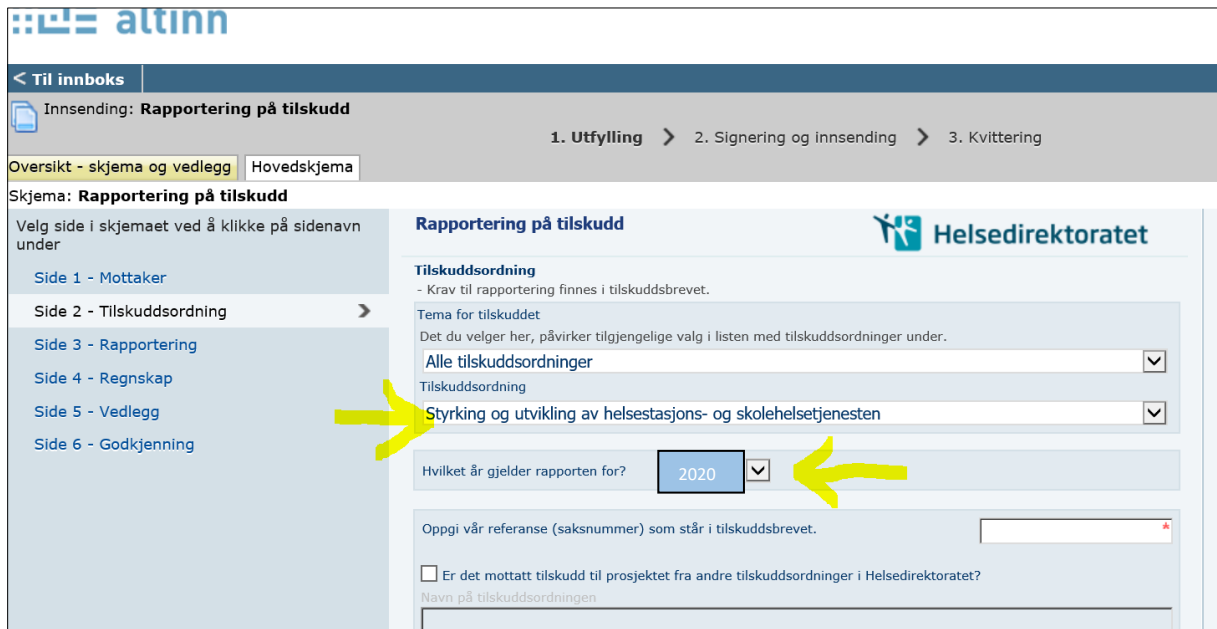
altinn

< Til innboks

Innsending: Rapportering på tilskudd

1. Utfylling > 2. Signering og innsending > 3. Kvittering

Oversikt - skjema og vedlegg | Hovedskjema

Skjema: Rapportering på tilskudd

Velg side i skjemaet ved å klikke på sidenavn under

Side 1 - Mottaker
Side 2 - Tilskuddsordning
Side 3 - Rapportering
Side 4 - Regnskap
Side 5 - Vedlegg
Side 6 - Godkjenning

Rapportering på tilskudd

Helsedirektoratet

Tilskuddsordning
- Krav til rapportering finnes i tilskuddsbrevet.

Tema for tilskuddet
Det du velger her, påvirker tilgjengelige valg i listen med tilskuddsordninger under.
Alle tilskuddsordninger

Tilskuddsordning
Styrking og utvikling av helsestasjons- og skolehelsetjenesten

Hvilket år gjelder rapporten for? 2020

Oppgi vår referanse (saksnummer) som står i tilskuddsbrevet. *

Er det mottatt tilskudd til prosjektet fra andre tilskuddsordninger i Helsedirektoratet?

Navn på tilskuddsordningen